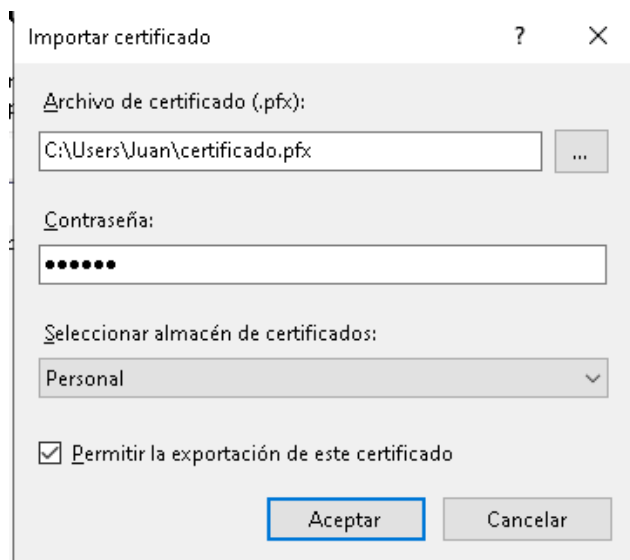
Importar certificado

?

×

Archivo de certificado (.pfx):

C:\Users\Juan\certificado.pfx

...

Contraseña:

••••••

Seleccionar almacén de certificados:

Personal

Permitir la exportación de este certificado

Aceptar

Cancelar